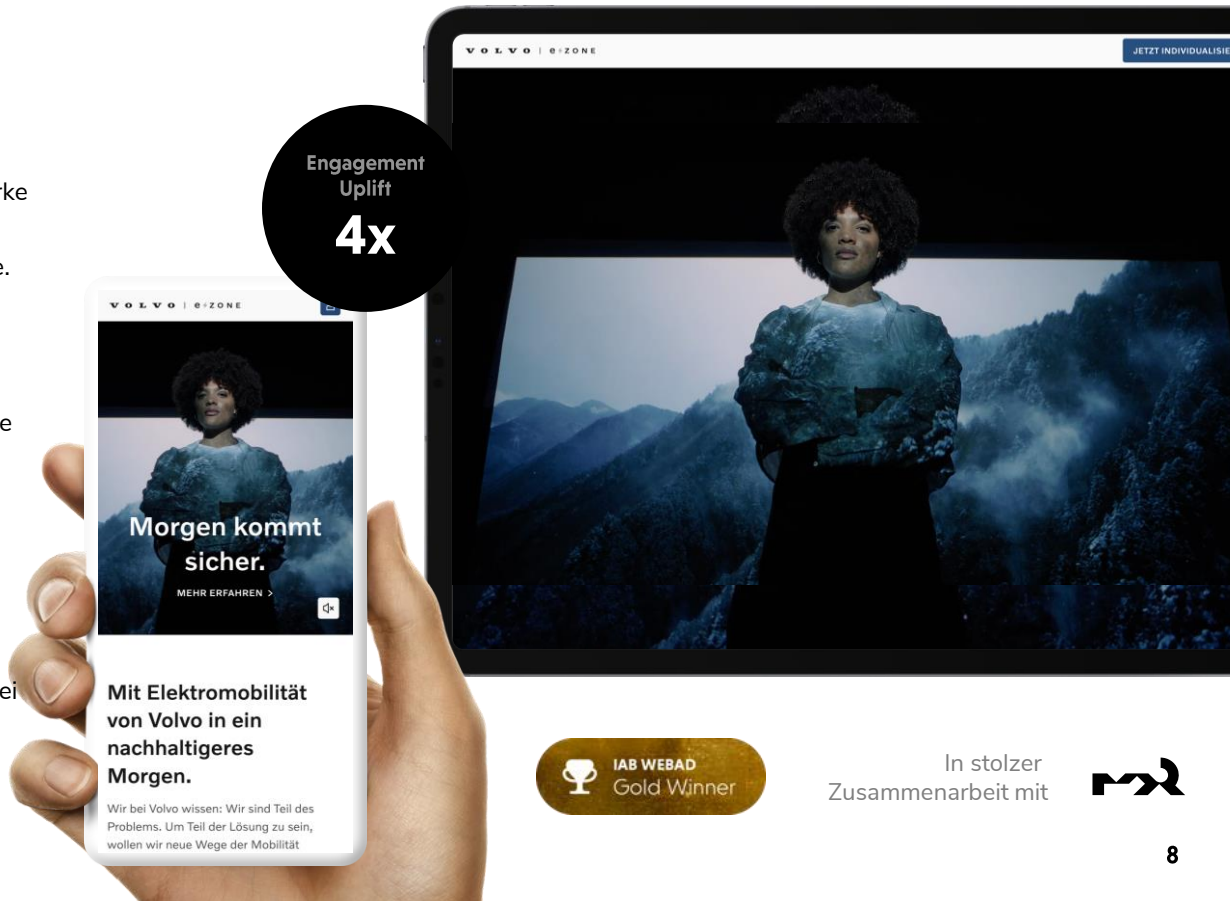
rke

e.

e

ei

VOLVO | e·ZONE

JETZT INDIVIDUALISIE

Engagement Uplift
4x

VOLVO | e·ZONE

Morgen kommt sicher.

MEHR ERFAHREN >

Mit Elektromobilität von Volvo in ein nachhaltigeres Morgen.

Wir bei Volvo wissen: Wir sind Teil des Problems. Um Teil der Lösung zu sein, wollen wir neue Wege der Mobilität

IAB WEBAD
Gold Winner

In stolzer Zusammenarbeit mit

8